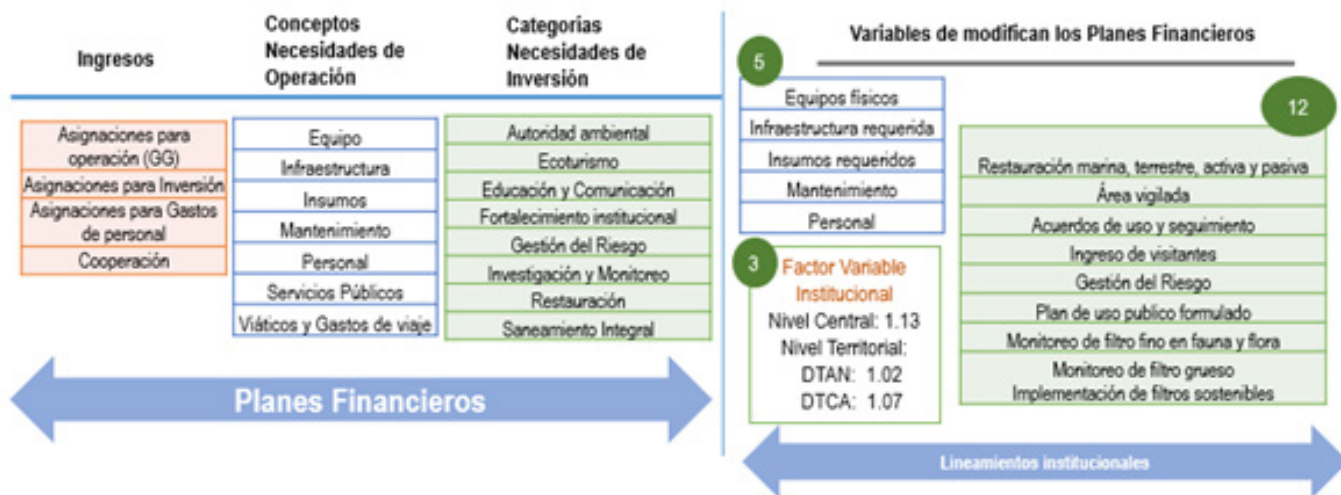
Ingresos

Conceptos Necesidades de Operación

Categorías Necesidades de Inversión

Asignaciones para operación (GG)
Asignaciones para Inversión
Asignaciones para Gastos de personal
Cooperación

Equipo
Infraestructura
Insumos
Mantenimiento
Personal
Servicios Públicos
Viáticos y Gastos de viaje

Autoridad ambiental
Ecoturismo
Educación y Comunicación
Fortalecimiento institucional
Gestión del Riesgo
Investigación y Monitoreo
Restauración
Saneamiento Integral

Planes Financieros

Variables de modifican los Planes Financieros

5
Equipos físicos
Infraestructura requerida
Insumos requeridos
Mantenimiento
Personal

3
Factor Variable Institucional
Nivel Central: 1.13
Nivel Territorial:
DTAN: 1.02
DTCA: 1.07

12
Restauración marina, terrestre, activa y pasiva
Área vigilada
Acuerdos de uso y seguimiento
Ingreso de visitantes
Gestión del Riesgo
Plan de uso publico formulado
Monitoreo de filtro fino en fauna y flora
Monitoreo de filtro grueso
Implementación de filtros sostenibles

Lineamientos institucionales